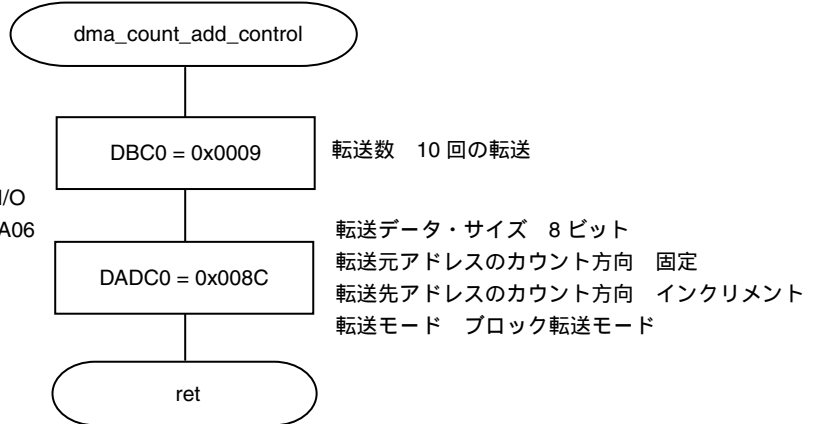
dma_count_add_control

DBC0 = 0x0009

転送数　10 回の転送

I/O

A06

DADC0 = 0x008C

転送データ・サイズ　8 ビット
転送元アドレスのカウント方向　固定
転送先アドレスのカウント方向　インクリメント
転送モード　ブロック転送モード

ret